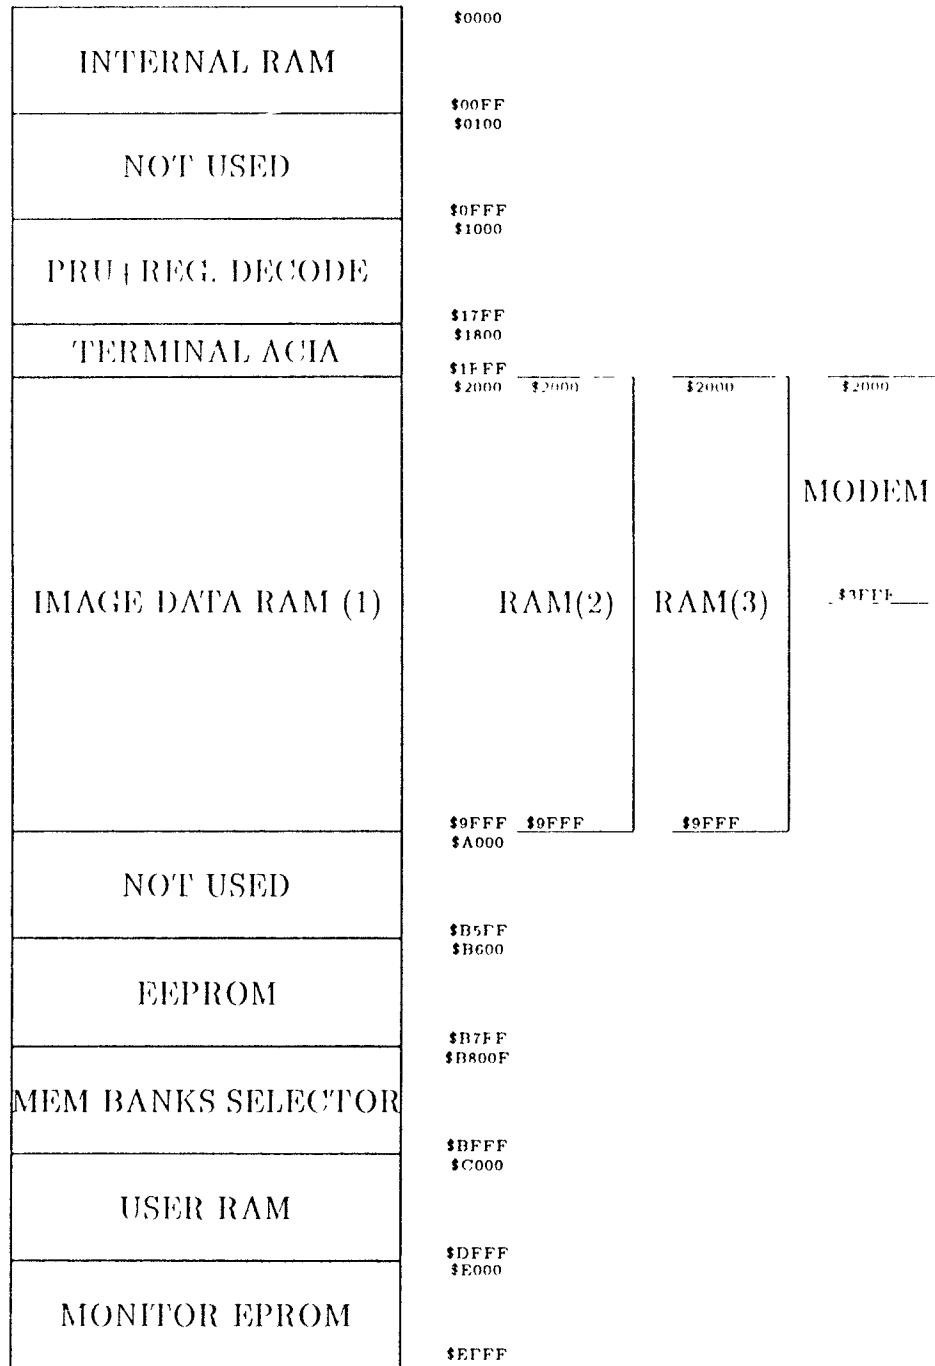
INTERNAL RAM

$0000

$00FF
$0100

NOT USED

$0FFF
$1000

PRU+REG. DECODE

$17FF
$1800

TERMINAL ACIA

$1FFF
$2000

IMAGE DATA RAM (1)

$2000

RAM(2)

$9FFF

$2000

RAM(3)

$9FFF

$2000

MODEM

$3FFF

$9FFF
$A000

NOT USED

$B5FF
$B600

EEPROM

$B7FF
$B800F

MEM BANKS SELECTOR

$BFFF
$C000

USER RAM

$DFFF
$E000

MONITOR EPROM

$EFFF